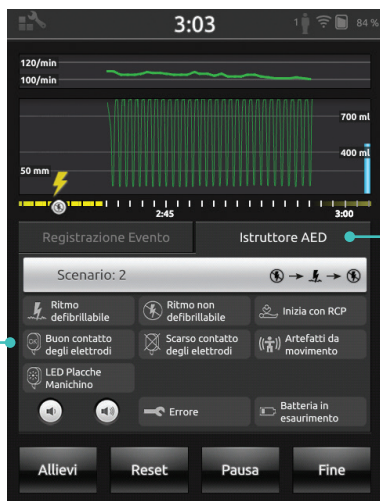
3:03

1 84%

120/min
100/min

700 ml
400 ml
50 mm

2:45
3:00

Registrazione Evento
Istruttore AED

Scenario: 2

Ritmo defibrillabile
Ritmo non defibrillabile
Inizia con RCP
Buon contatto degli elettrodi
Scarso contatto degli elettrodi
Artefatti da movimento
LED Placche Manichino

Errore
Batteria in esaurimento

Allievi
Reset
Pausa
Fine